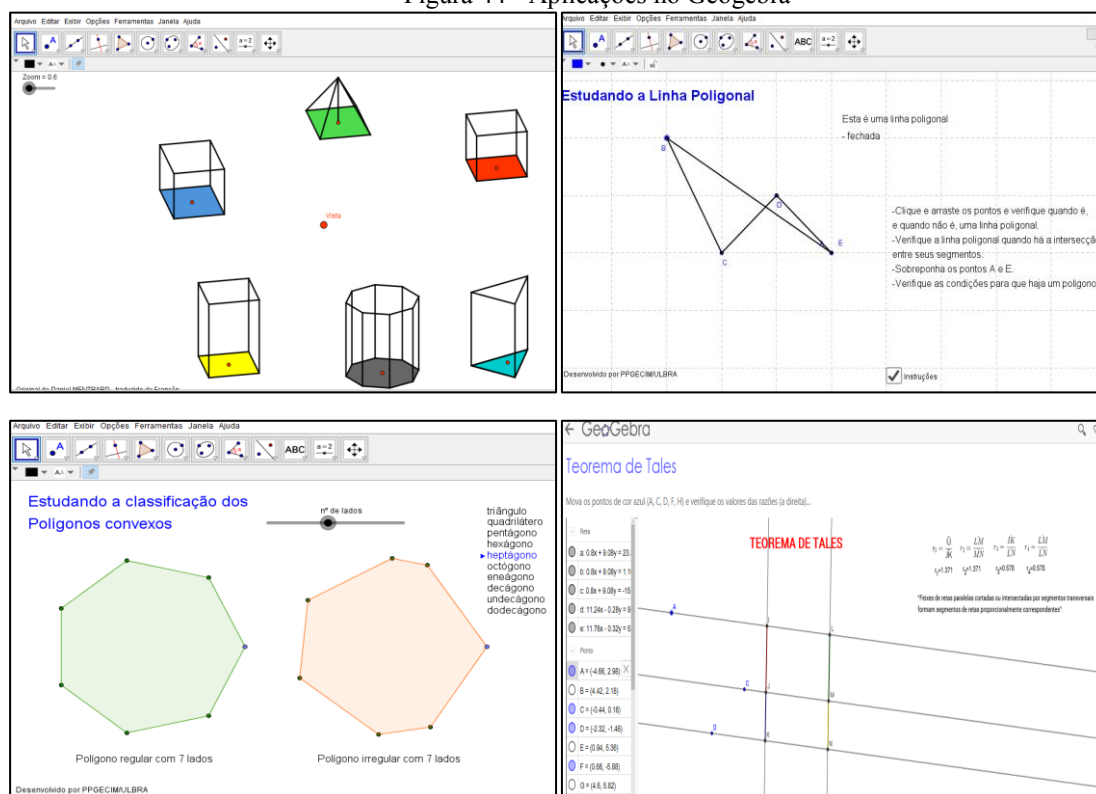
Figura 44 - Aplicações no Geogebra

Arquivo Editar Exibir Opções Ferramentas Janela Ajuda

Zoom = 0.6

Vista

Original de Daniel MENTRARD - traduzido do Francês

Arquivo Editar Exibir Opções Ferramentas Janela Ajuda

ABC

Estudando a Linha Poligonal

Esta é uma linha poligonal

- fechada

B

D

C

E

-Clique e arraste os pontos e verifique quando é, e quando não é, uma linha poligonal.

-Verifique a linha poligonal quando há a intersecção entre seus segmentos.

-Sobreponha os pontos A e E.

-Verifique as condições para que haja um polígono

Desenvolvido por PPGECIM/ULBRA

Instruções

Arquivo Editar Exibir Opções Ferramentas Janela Ajuda

ABC

Estudando a classificação dos Polígonos convexos

nº de lados

triângulo
quadrilátero
pentágono
hexágono
heptágono
octógono
eneágono
decágono
undecágono
dodecágono

Polígono regular com 7 lados

Polígono irregular com 7 lados

Desenvolvido por PPGECIM/ULBRA

← GeoGebra

Teorema de Tales

Mova os pontos de cor azul (A, C, D, F, H) e verifique os valores das razões (à direita)...

Reta

a: 0.8x + 9.08y = 23.

b: 0.8x + 9.08y = 1.

c: 0.8x + 9.08y = -15

d: 11.24x - 0.28y = 9

e: 11.76x - 0.32y = 8

Ponto

A = (-4.66, 2.98)

B = (4.42, 2.18)

C = (-0.44, 0.16)

D = (-2.32, -1.46)

E = (0.94, 5.36)

F = (0.66, -6.88)

G = (4.6, 6.82)

TEOREMA DE TALES

$r_1 = \frac{IJ}{JK}$ $r_2 = \frac{LM}{MN}$ $r_3 = \frac{IK}{LN}$ $r_4 = \frac{LM}{LN}$

$r_1$=1.371 $r_2$=1.371 $r_3$=0.678 $r_4$=0.678

"Feixes de retas paralelas cortadas ou intersectadas por segmentos transversais formam segmentos de retas proporcionalmente correspondentes".

A

C

D

I

J

K

L

M

N